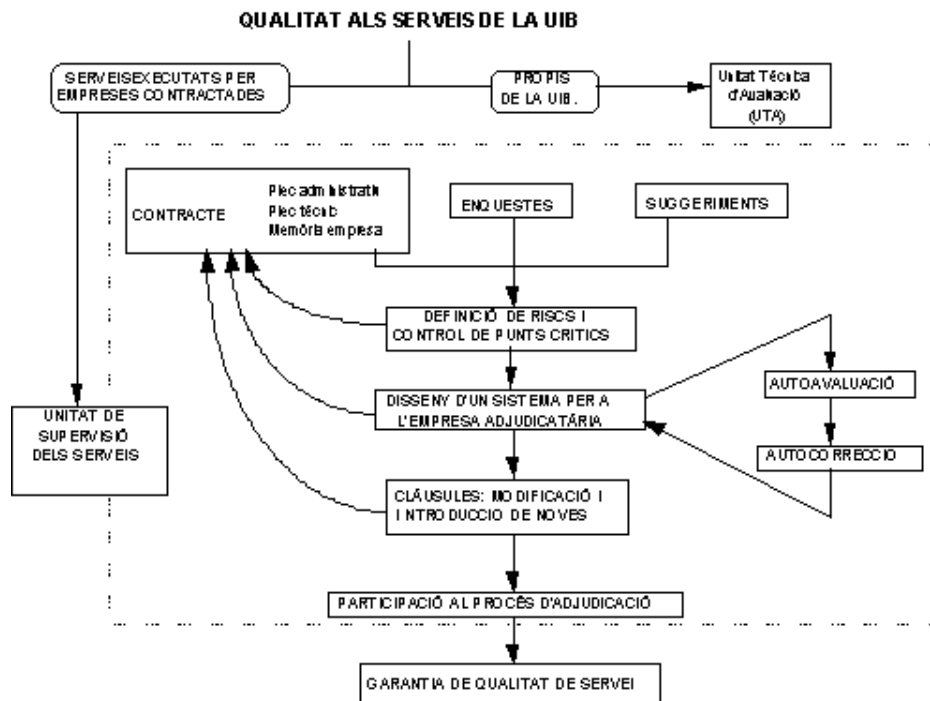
QUALITAT ALS SERVEIS DE LA UIB

SERVEIS EXECUTATS PER EMPRESES CONTRACTADES

PROPIS DE LA UIB.

Unitat Tècnica d'Avaluació (UTA)

CONTRACTE

Plec administratiu
Plec tècnic
Memòria empresa

ENQUESTES

SUGGERIMENTS

DEFINICIÓ DE RISCS I CONTROL DE PUNTS CRITICS

DISSENY D'UN SISTEMA PER A L'EMPRESA ADJUDICATÀRIA

AUTOAVALUACIÓ

AUTOCORRECCIO

UNITAT DE SUPERVISIÓ DELS SERVEIS

CLÀUSULES: MODIFICACIÓ I INTRODUCCIO DE NOVES

PARTICIPACIÓ AL PROCÉS D'ADJUDICACIÓ

GARANTIA DE QUALITAT DE SERVEI